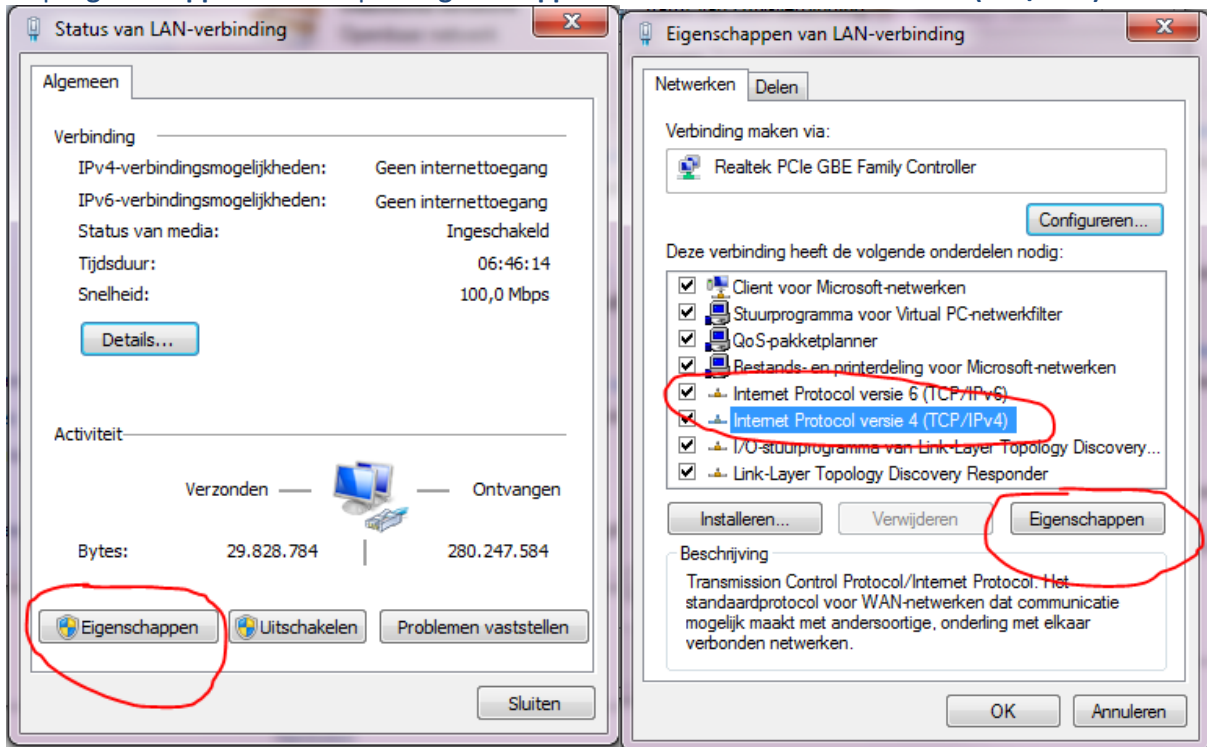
Status van LAN-verbinding

Algemeen

Verbinding
IPv4-verbindingsmogelijkheden: Geen internettoegang
IPv6-verbindingsmogelijkheden: Geen internettoegang
Status van media: Ingeschakeld
Tijdsduur: 06:46:14
Snelheid: 100,0 Mbps

Details...

Activiteit
Verzonden — — Ontvangen
Bytes: 29.828.784 | 280.247.584

Eigenschappen
Uitschakelen
Problemen vaststellen

Sluiten

Eigenschappen van LAN-verbinding

Netwerken
Delen

Verbinding maken via:
Realtek PCIe GBE Family Controller

Configureren...

Deze verbinding heeft de volgende onderdelen nodig:
Client voor Microsoft-netwerken
Stuurprogramma voor Virtual PC-netwerkfilter
QoS-pakketplanner
Bestands- en printerdeling voor Microsoft-netwerken
Internet Protocol versie 6 (TCP/IPv6)
Internet Protocol versie 4 (TCP/IPv4)
I/O-stuurprogramma van Link-Layer Topology Discovery...
Link-Layer Topology Discovery Responder

Installeren...
Verwijderen
Eigenschappen

Beschrijving
Transmission Control Protocol/Internet Protocol. Het standaardprotocol voor WAN-netwerken dat communicatie mogelijk maakt met andersoortige, onderling met elkaar verbonden netwerken.

OK
Annuleren